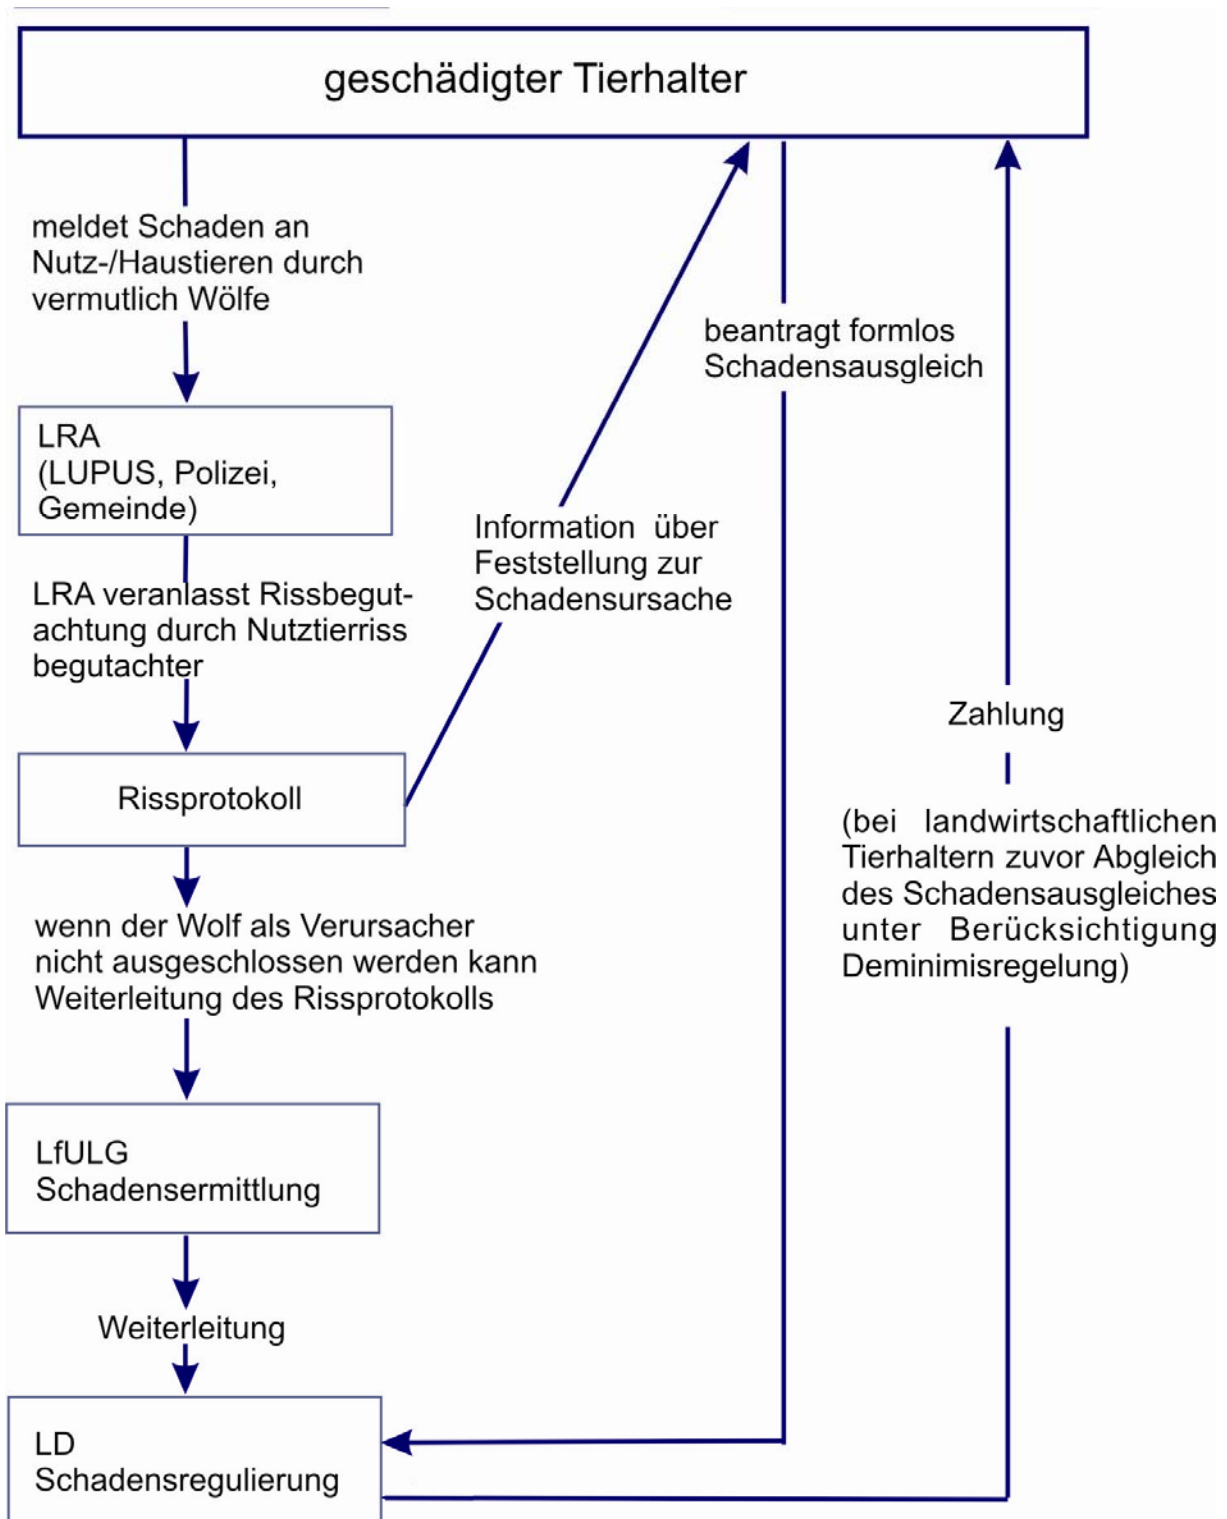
geschädigter Tierhalter

meldet Schaden an Nutz-/Haustieren durch vermutlich Wölfe

LRA
(LUPUS, Polizei, Gemeinde)

LRA veranlasst Rissbegutachtung durch Nutztierriss begutachter

Rissprotokoll

wenn der Wolf als Verursacher nicht ausgeschlossen werden kann Weiterleitung des Rissprotokolls

LfULG
Schadensermittlung

Weiterleitung

LD
Schadensregulierung

Information über Feststellung zur Schadensursache

beantragt formlos Schadensausgleich

Zahlung

(bei landwirtschaftlichen Tierhaltern zuvor Abgleich des Schadensausgleiches unter Berücksichtigung Deminimisregelung)